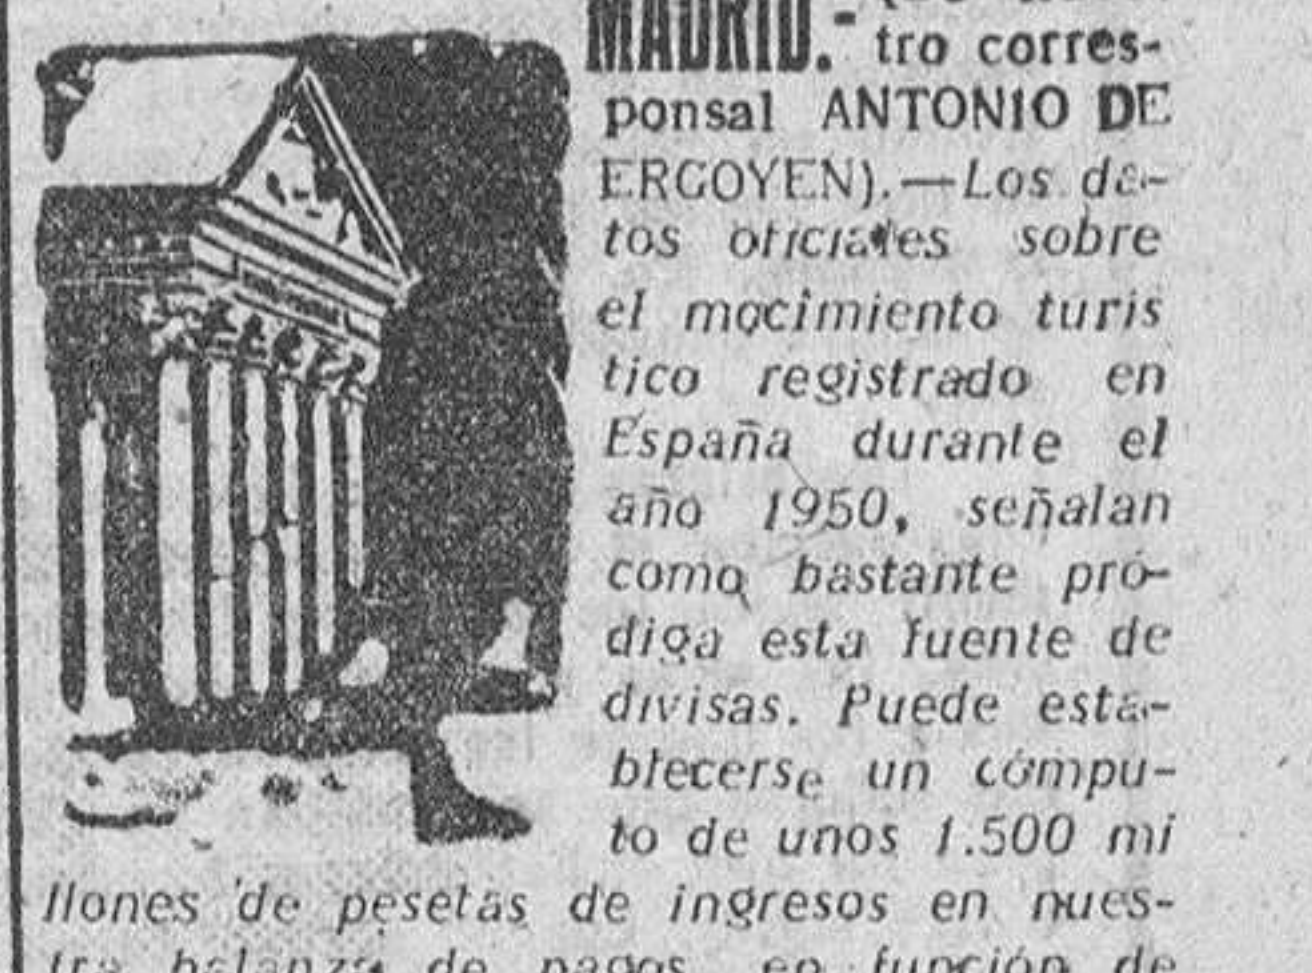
MADRID.- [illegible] tro corresponsal ANTONIO DE ERGOYEN).—Los datos oficiales sobre el mocimiento turistico registrado en España durante el año 1950, señalan como bastante pródiga esta fuente de divisas. Puede establecerse un cómputo de unos 1.500 millones de pesetas de ingresos en nuestra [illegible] de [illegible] en función de